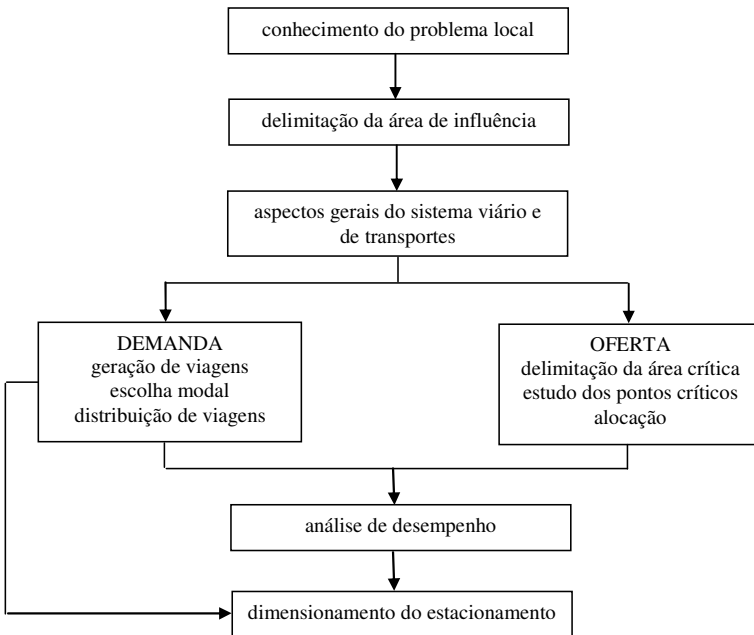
conhecimento do problema local

delimitação da área de influência

aspectos gerais do sistema viário e de transportes

DEMANDA
geração de viagens
escolha modal
distribuição de viagens

OFERTA
delimitação da área crítica
estudo dos pontos críticos
alocação

análise de desempenho

dimensionamento do estacionamento